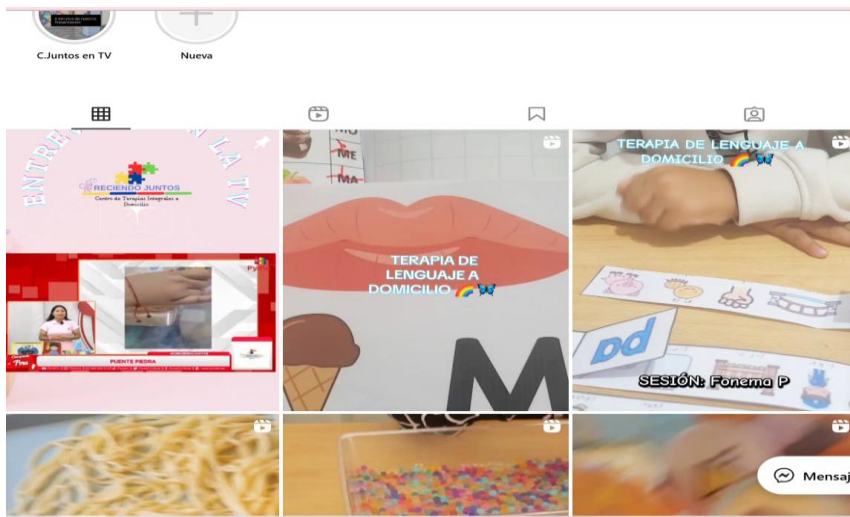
C.Juntos en TV

Nueva

ENTREVISTA EN LA TV

CRECIENDO JUNTOS
Centro de Terapias Integrales a Domicilio

PUENTE PIEDRA

MO
ME
MA

TERAPIA DE LENGUAJE A DOMICILIO 🌈🦋

M

TERAPIA DE LENGUAJE A DOMICILIO 🌈🦋

pd

SESIÓN: Fonema P

Mensaj